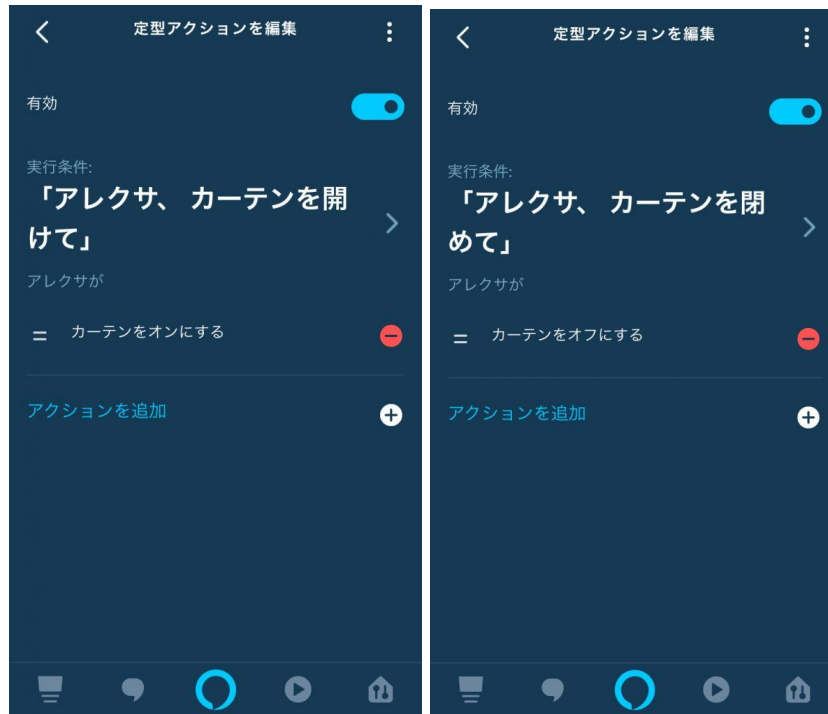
定型アクションを編集

有効

実行条件:
「アレクサ、カーテンを開けて」

アレクサが

カーテンをオンにする

アクションを追加

定型アクションを編集

有効

実行条件:
「アレクサ、カーテンを閉めて」

アレクサが

カーテンをオフにする

アクションを追加